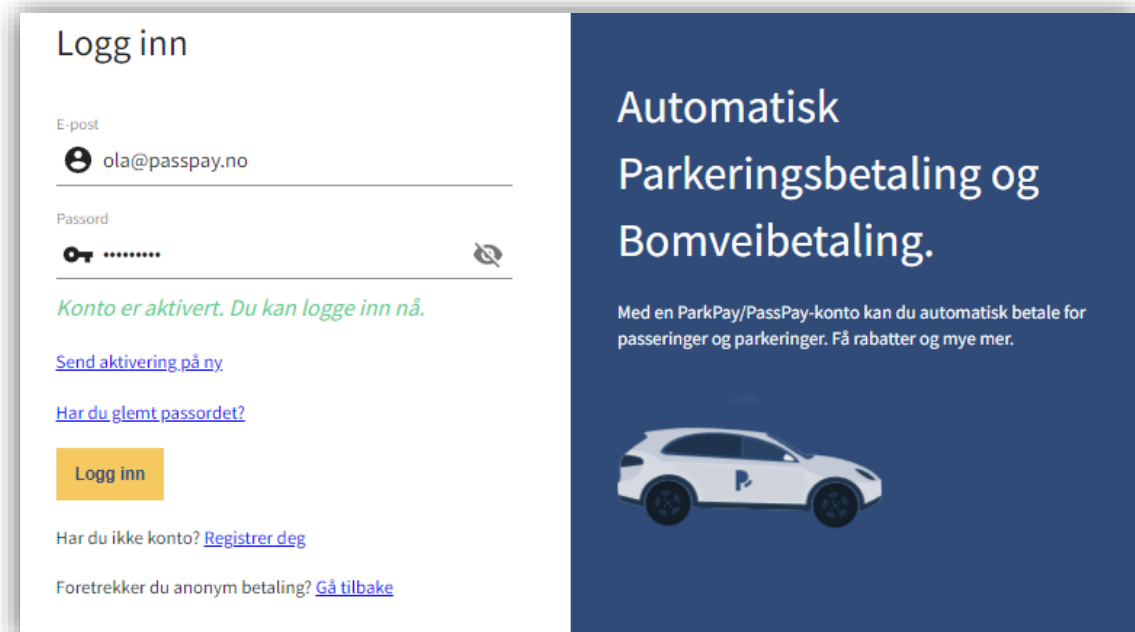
Logg inn

E-post
ola@passpay.no

Passord
•••••••••

Konto er aktivert. Du kan logge inn nå.

Send aktivering på ny

Har du glemt passordet?

Logg inn

Har du ikke konto? Registrer deg

Foretrekker du anonym betaling? Gå tilbake

Automatisk Parkeringsbetaling og Bomveibetaling.

Med en ParkPay/PassPay-konto kan du automatisk betale for passeringer og parkeringer. Få rabatter og mye mer.